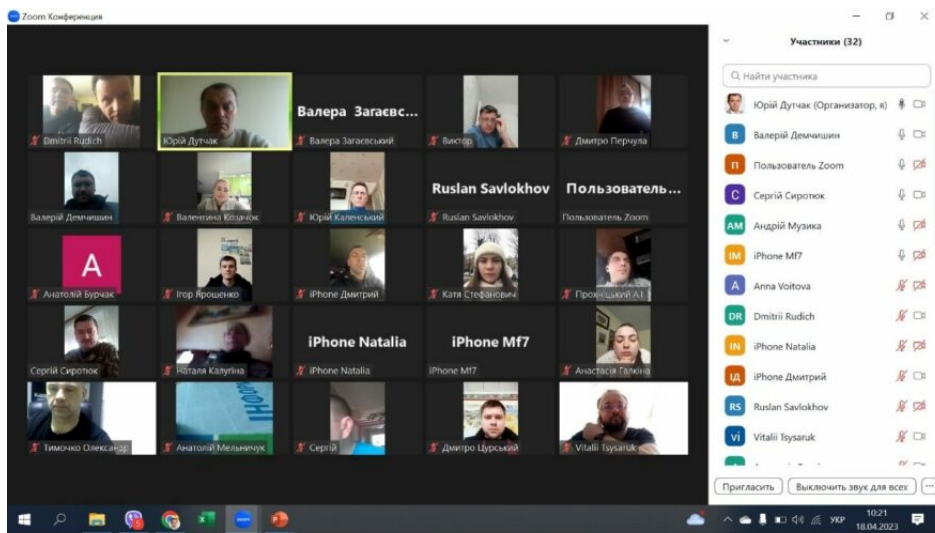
Zoom Конференция

Участники (32)

Найти участника

Юрій Дутчак (Организатор, я)
Валерій Демчишин
Пользователь Zoom
Сергій Сиротюк
Андрій Музика
iPhone Mf7
Anna Voitova
Dmitrii Rudich
iPhone Natalia
iPhone Дмитрий
Ruslan Savlokhov
Vitalii Tsysaruk

Пригласить
Выключить звук для всех

Dmitrii Rudich
Юрій Дутчак
Валера Загаєвс...
Валера Загаєвський
Виктор
Дмитро Перчула
Валерій Демчишин
Валентина Козачок
Юрій Каленський
Ruslan Savlokhov
Ruslan Savlokhov
Пользователь...
Пользователь Zoom
A
Анатолій Бурчак
Ігор Ярошенко
iPhone Дмитрий
Катя Стефанович
Прохницький А.І.
Сергій Сиротюк
Наталя Калугіна
iPhone Natalia
iPhone Natalia
iPhone Mf7
iPhone Mf7
Анастасія Галкіна
Тимочко Олександр
Анатолій Мельничук
Сергій
Дмитро Цурський
Vitalii Tsysaruk

УКР
10:21
18.04.2023